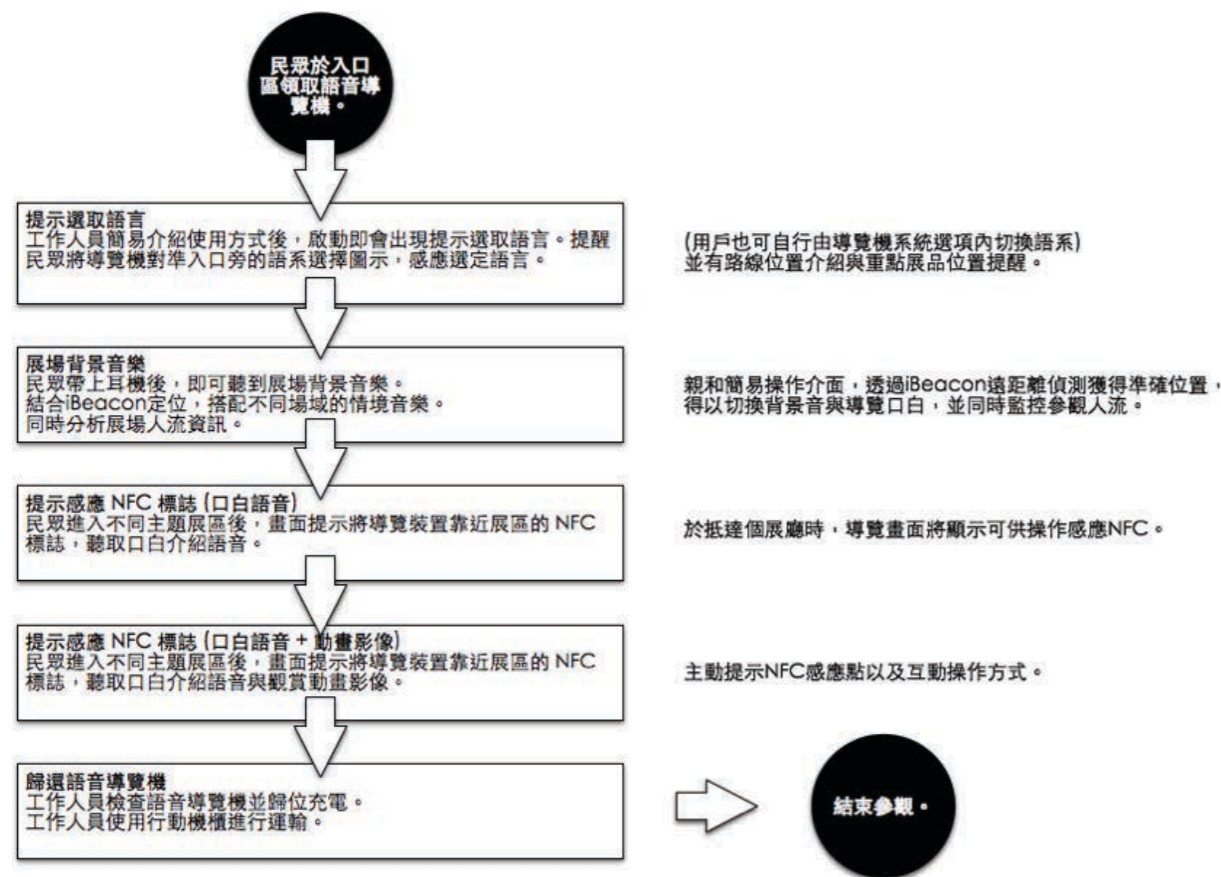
民眾於入口區領取語音導覽機。

提示選取語言
工作人員簡易介紹使用方式後，啟動即會出現提示選取語言。提醒民眾將導覽機對準入口旁的語系選擇圖示，感應選定語言。

(用戶也可自行由導覽機系統選項內切換語系)
並有路線位置介紹與重點展品位置提醒。

展場背景音樂
民眾帶上耳機後，即可聽到展場背景音樂。
結合iBeacon定位，搭配不同場域的情境音樂。
同時分析展場人流資訊。

親和簡易操作介面，透過iBeacon遠距離偵測獲得準確位置，得以切換背景音與導覽口白，並同時監控參觀人流。

提示感應 NFC 標誌 (口白語音)
民眾進入不同主題展區後，畫面提示將導覽裝置靠近展區的 NFC 標誌，聽取口白介紹語音。

於抵達個展廳時，導覽畫面將顯示可供操作感應NFC。

提示感應 NFC 標誌 (口白語音 + 動畫影像)
民眾進入不同主題展區後，畫面提示將導覽裝置靠近展區的 NFC 標誌，聽取口白介紹語音與觀賞動畫影像。

主動提示NFC感應點以及互動操作方式。

歸還語音導覽機
工作人員檢查語音導覽機並歸位充電。
工作人員使用行動機櫃進行運輸。

結束參觀。